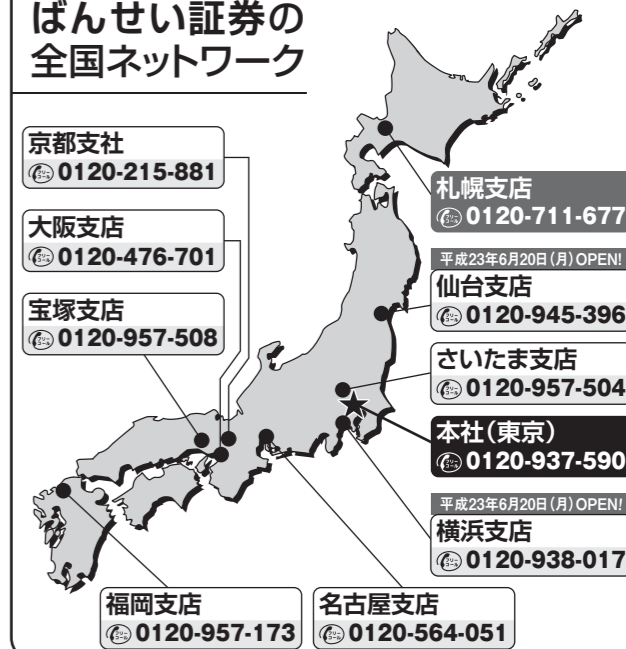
ばんせい証券の
全国ネットワーク

京都支社
0120-215-881

大阪支店
0120-476-701

宝塚支店
0120-957-508

札幌支店
0120-711-677

平成23年6月20日(月)OPEN!
仙台支店
0120-945-396

さいたま支店
0120-957-504

本社(東京)
0120-937-590

平成23年6月20日(月)OPEN!
横浜支店
0120-938-017

福岡支店
0120-957-173

名古屋支店
0120-564-051